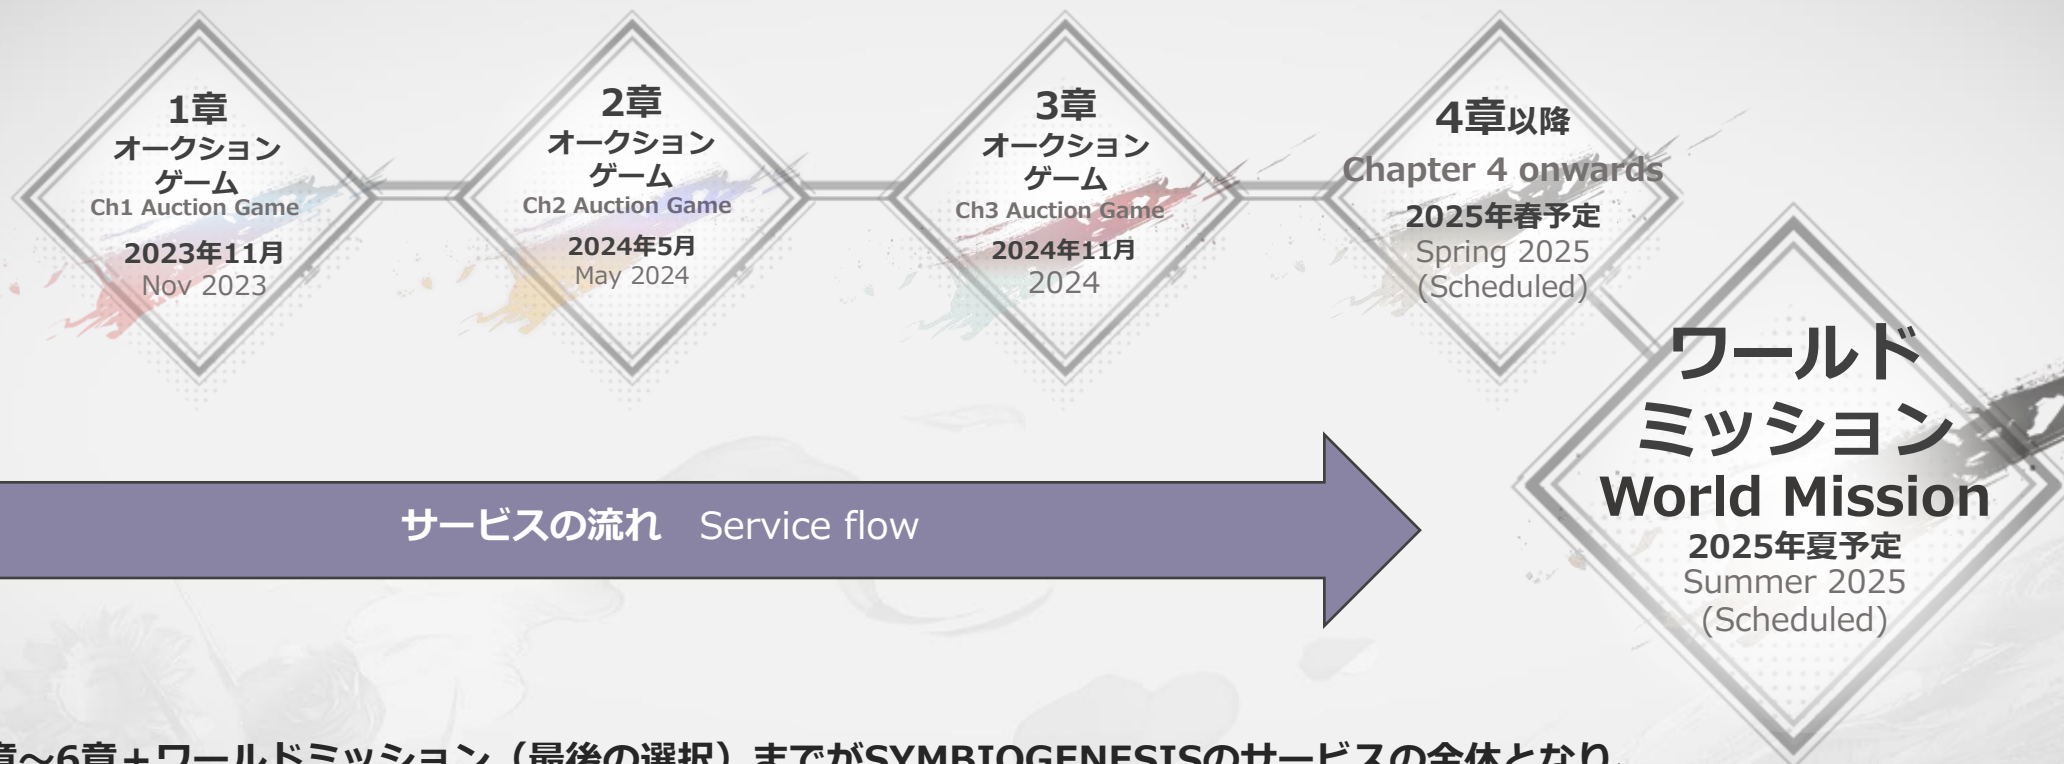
1章
オークション
ゲーム
Ch1 Auction Game
2023年11月
Nov 2023

2章
オークション
ゲーム
Ch2 Auction Game
2024年5月
May 2024

3章
オークション
ゲーム
Ch3 Auction Game
2024年11月
2024

4章以降
Chapter 4 onwards
2025年春予定
Spring 2025
(Scheduled)

ワールド
ミッション
World Mission
2025年夏予定
Summer 2025
(Scheduled)

サービスの流れ Service flow

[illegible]章~6章+ワールドミッション（最後の選択）までがSYMBIOGENESISのサービスの全体となり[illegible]